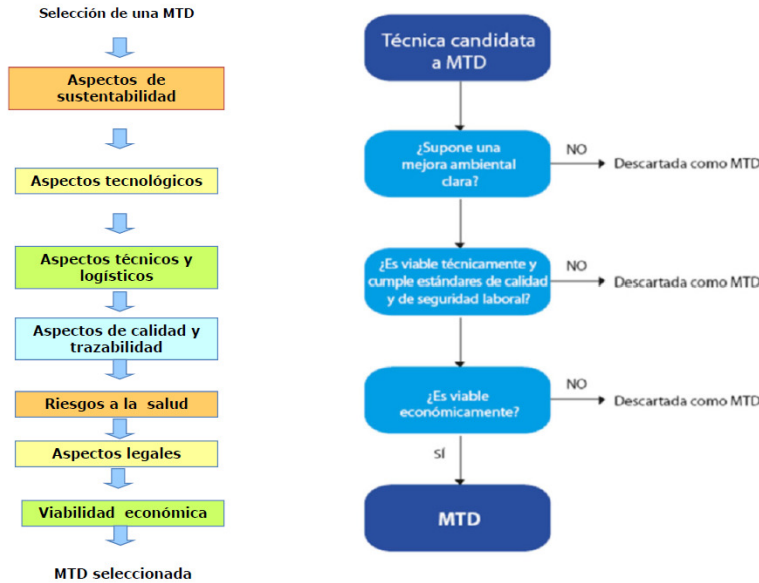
Selección de una MTD

Aspectos de sustentabilidad

Aspectos tecnológicos

Aspectos técnicos y logísticos

Aspectos de calidad y trazabilidad

Riesgos a la salud

Aspectos legales

Viabilidad económica

MTD seleccionada

Técnica candidata a MTD

¿Supone una mejora ambiental clara?

NO

Descartada como MTD

¿Es viable técnicamente y cumple estándares de calidad y de seguridad laboral?

NO

Descartada como MTD

¿Es viable económicamente?

NO

Descartada como MTD

SÍ

MTD